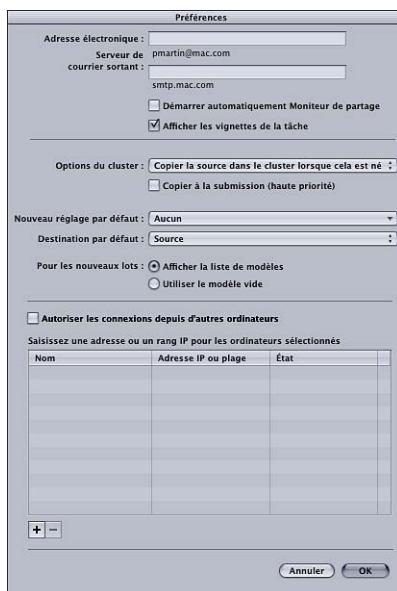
Préférences

Adresse électronique :
pmartin@mac.com

Serveur de courrier sortant :
smtp.mac.com

Démarrer automatiquement Moniteur de partage

Afficher les vignettes de la tâche

Options du cluster : Copier la source dans le cluster lorsque cela est né

Copier à la submission (haute priorité)

Nouveau réglage par défaut : Aucun

Destination par défaut : Source

Pour les nouveaux lots : Afficher la liste de modèles

Utiliser le modèle vide

Autoriser les connexions depuis d'autres ordinateurs

Saisissez une adresse ou un rang IP pour les ordinateurs sélectionnés

| Nom | Adresse IP ou plage | État |
|---|---|---|
| | | |

+ −

Annuler OK